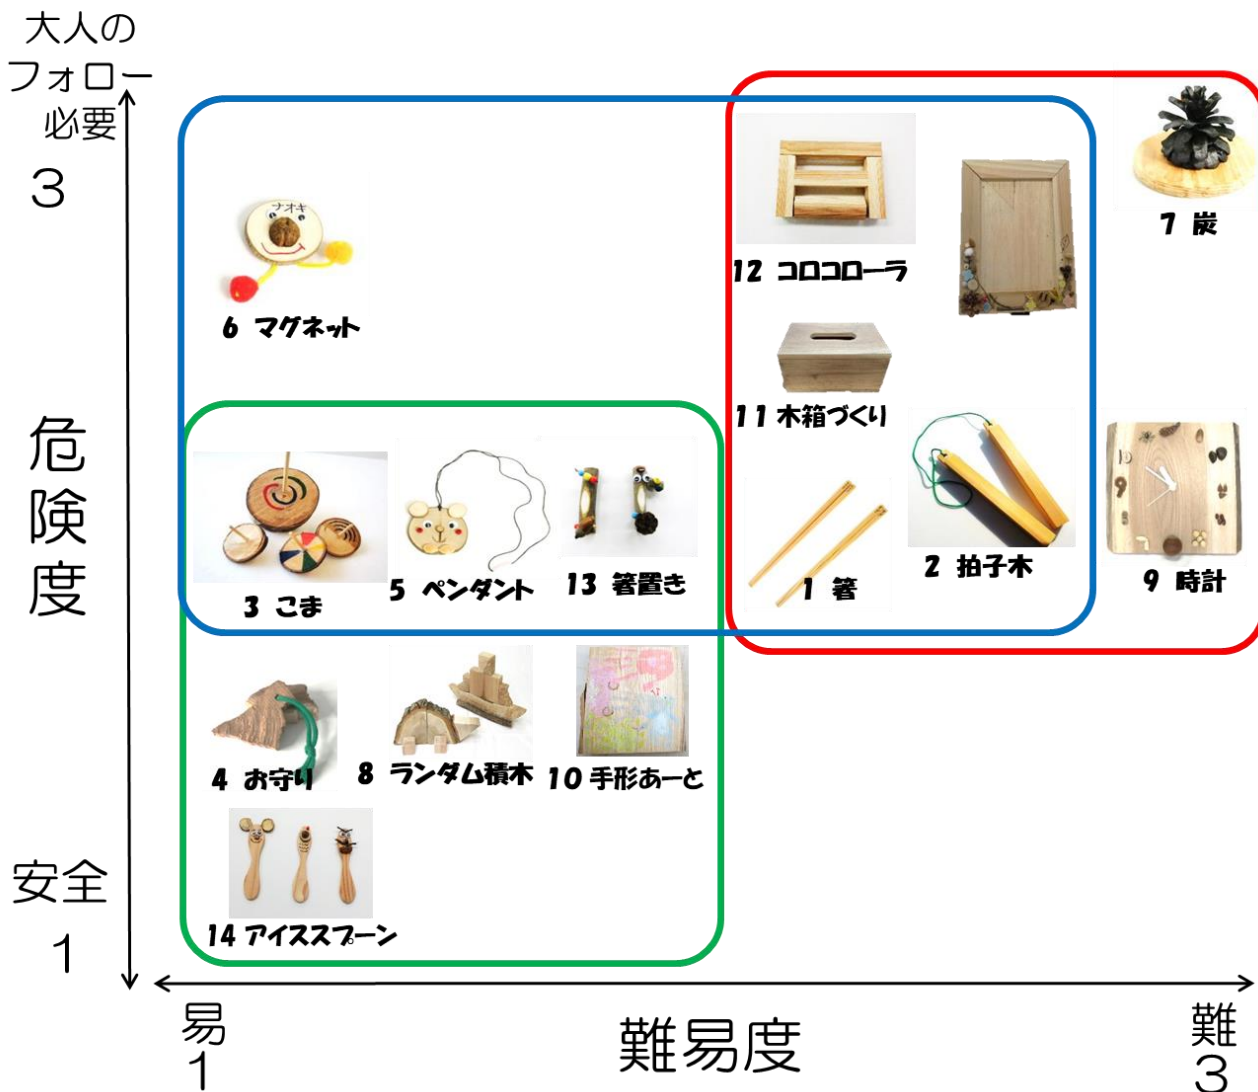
大人の
フォロー
必要

3

危険度

安全

1

ナオキ

6 マグネット

12 コロコローラ

7 炭

11 木箱づくり

3 こま

5 ペンダント

13 箸置き

1 箸

2 拍子木

9 時計

4 お守り

8 ランダム積木

10 手形あーと

14 アイススプーン

易
1

難易度

難
3